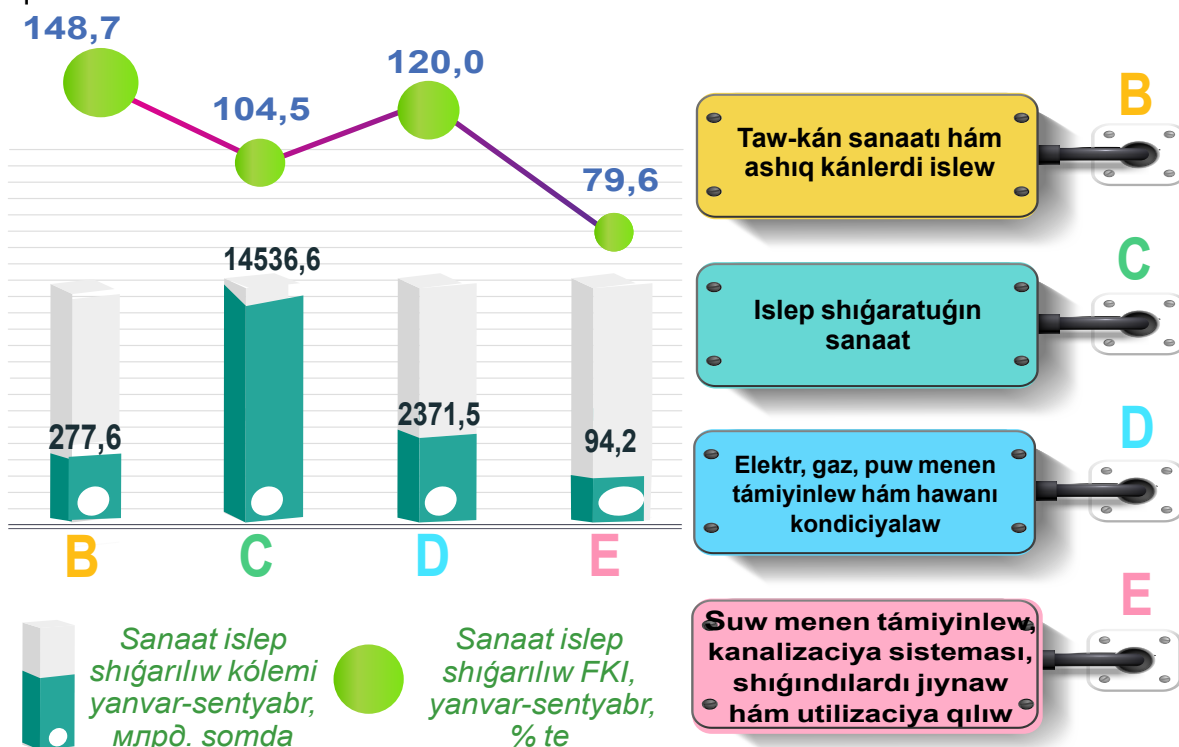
148,7
104,5
120,0
79,6
14536,6
277,6
2371,5
94,2
B
C
D
E

B
Taw-kán sanaatı hám ashıq kánlerdi islew

C
Islep shıǵaratuǵın sanaat

D
Elektr, gaz, puw menen támiyinlew hám hawanı kondiciyalaw

E
Suw menen támiyinlew, kanalizaciya sisteması, shıǵındılardı jıynaw hám utilizaciya qılıw

Sanaat islep shıǵarılıw kólemi yanvar-sentyabr, млрд. somda

Sanaat islep shıǵarılıw FKI, yanvar-sentyabr, % te